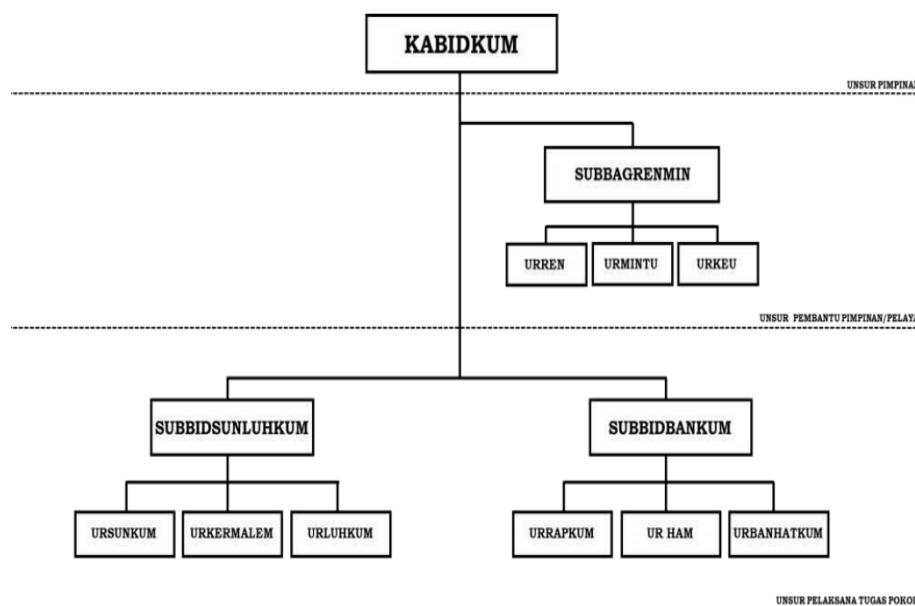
KABIDKUM

UNSUR PIMPINAN

SUBBAGRENMIN

URREN

URMINTU

URKEU

UNSUR PEMBANTU PIMPINAN/PELAYA

SUBBIDSUNLUHKUM

SUBBIDBANKUM

URSUNKUM

URKERMALEM

URLUHKUM

URRAPKUM

UR HAM

URBANHATKUM

UNSUR PELAKSANA TUGAS POKOK